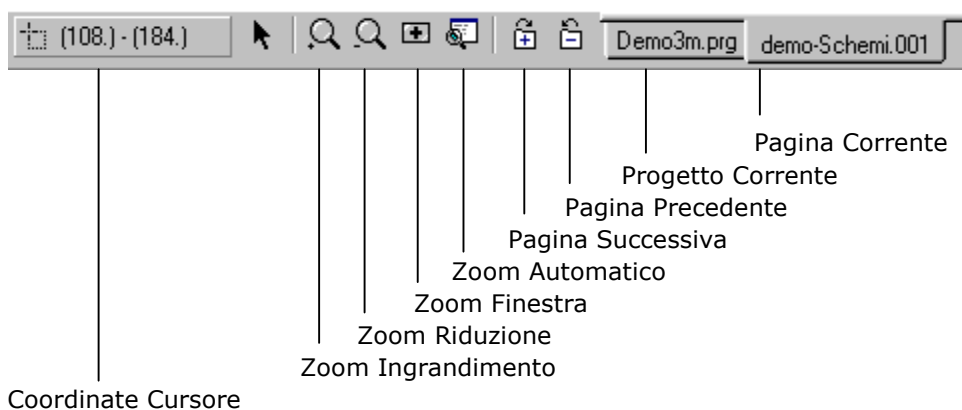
(108.) - (184.)

Demo3m.prg

demo-Schemi.001

Pagina Corrente

Progetto Corrente

Pagina Precedente

Pagina Successiva

Zoom Automatico

Zoom Finestra

Zoom Riduzione

Zoom Ingrandimento

Coordinate Cursore